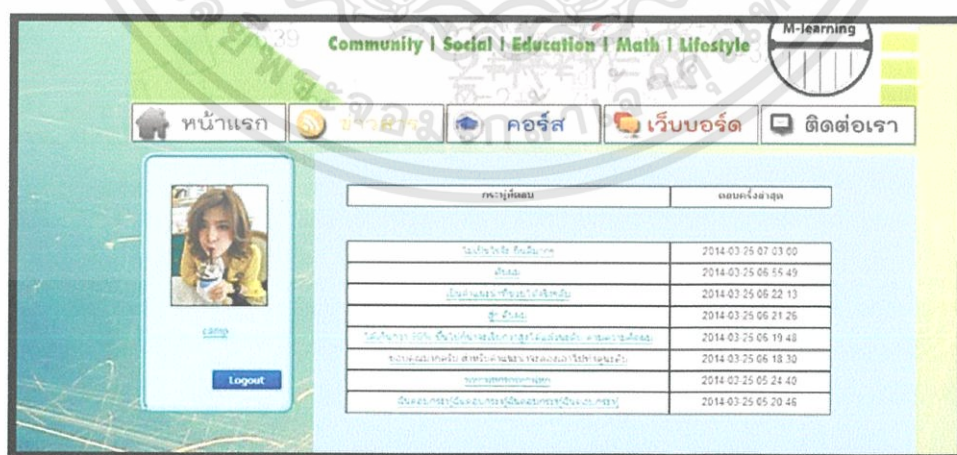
Community | Social | Education | Math | Lifestyle

M-learning

หน้าแรก | ข่าวสาร | คอร์ส | เว็บบอร์ด | ติดต่อเรา

camp

Logout

| กระทู้ที่ตอบ | ตอบครั้งล่าสุด |
|---|---|
| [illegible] | 2014-03-25 07:03:00 |
| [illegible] | 2014-03-25 06:55:49 |
| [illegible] | 2014-03-25 06:22:13 |
| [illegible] | 2014-03-25 06:21:26 |
| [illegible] | 2014-03-25 06:19:48 |
| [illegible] | 2014-03-25 06:18:30 |
| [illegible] | 2014-03-25 05:24:40 |
| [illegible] | 2014-03-25 05:20:46 |